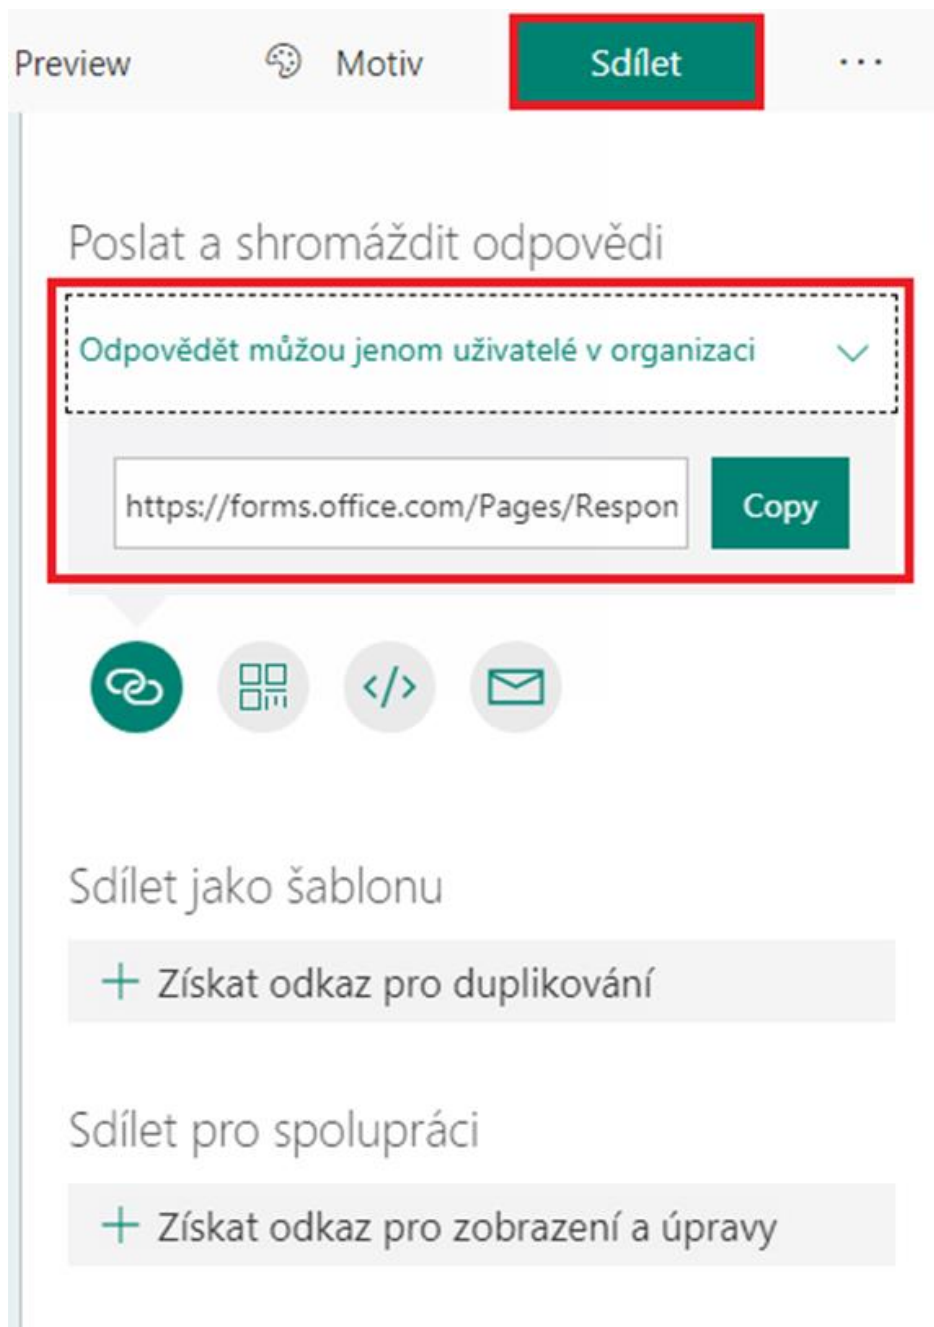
Preview Motiv Sdílet ···

Poslat a shromáždit odpovědi

Odpovědět můžou jenom uživatelé v organizaci

https://forms.office.com/Pages/Respon

Copy

Sdílet jako šablonu

+ Získat odkaz pro duplikování

Sdílet pro spolupráci

+ Získat odkaz pro zobrazení a úpravy